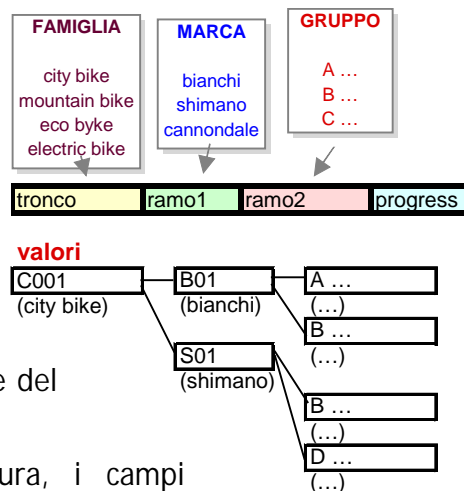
FAMIGLIA

city bike
mountain bike
eco byke
electric bike

MARCA

bianchi
shimano
cannondale

GRUPPO

A …
B …
C …

tronco | ramo1 | ramo2 | progress

valori

C001
(city bike)

B01
(bianchi)

S01
(shimano)

A …
(…)

B …
(…)

B …
(…)

D …
(…)

e del

ura, i campi